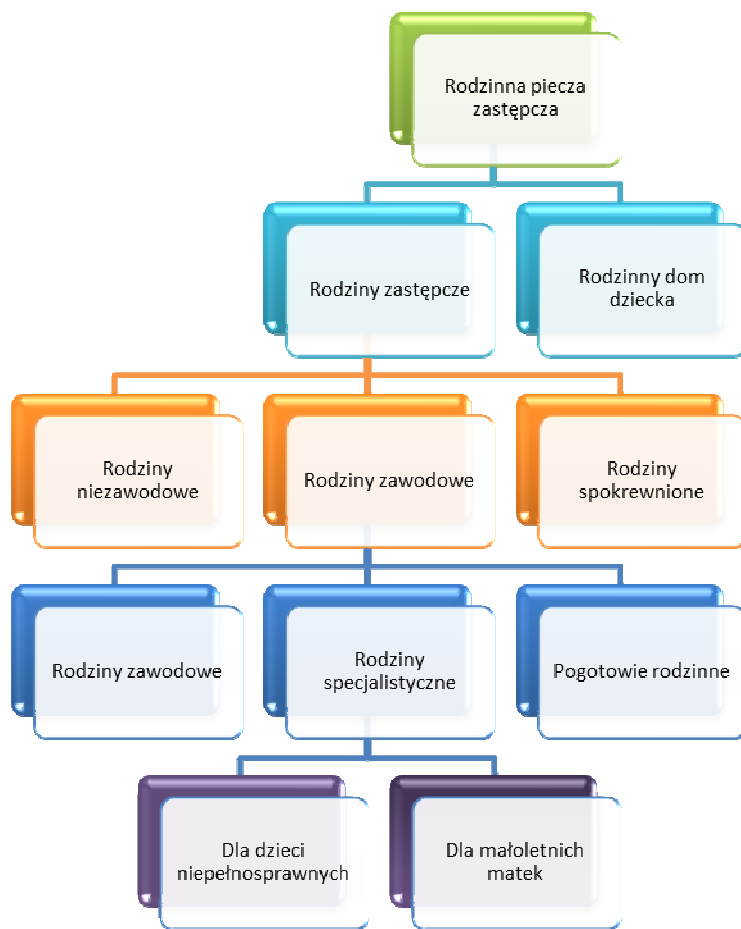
Rodzinna piecza zastępcza

Rodziny zastępcze

Rodzinny dom dziecka

Rodziny niezawodowe

Rodziny zawodowe

Rodziny spokrewnione

Rodziny zawodowe

Rodziny specjalistyczne

Pogotowie rodzinne

Dla dzieci niepełnosprawnych

Dla małoletnich matek